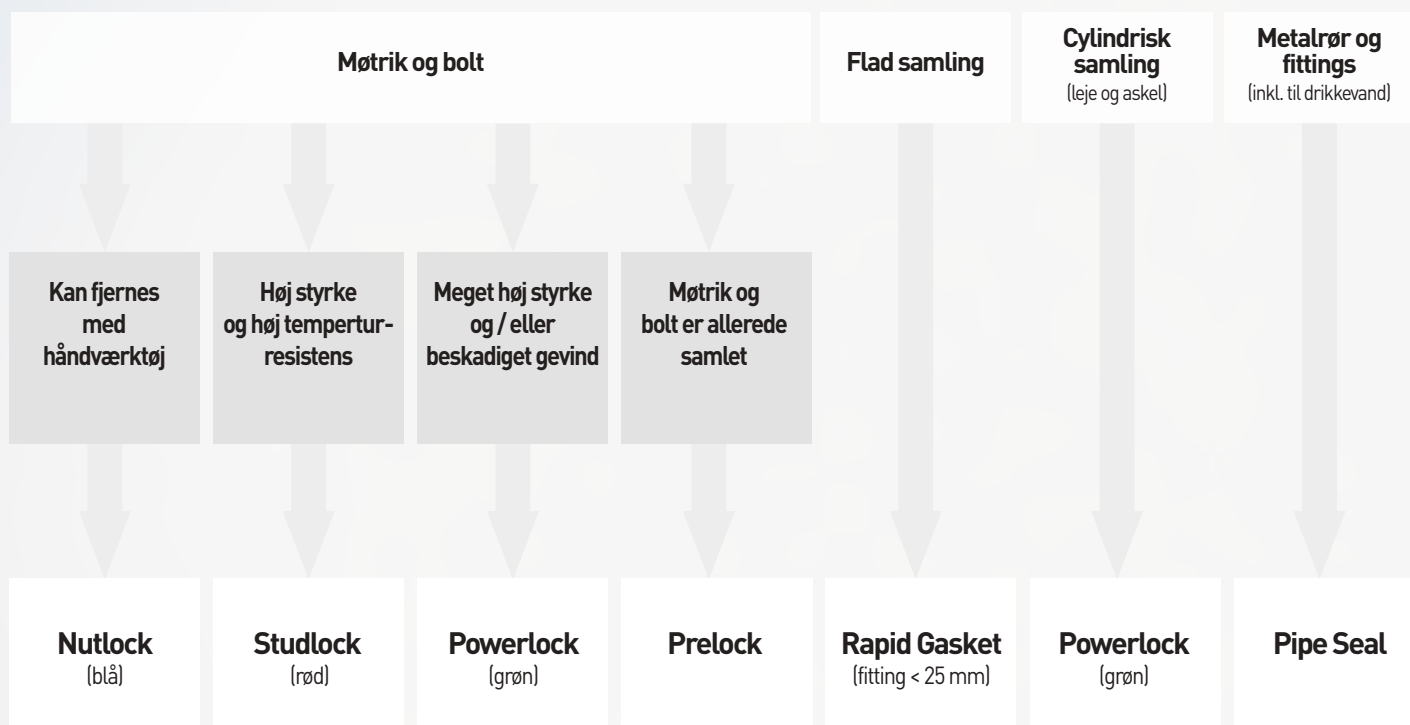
Møtrik og bolt

Flad samling

Cylindrisk samling
(leje og aksel)

Metalrør og fittings
(inkl. til drikkevand)

Kan fjernes med håndværktøj

Høj styrke og høj temperturresistens

Meget høj styrke og / eller beskadiget gevind

Møtrik og bolt er allerede samlet

Nutlock
(blå)

Studlock
(rød)

Powerlock
(grøn)

Prelock

Rapid Gasket
(fitting < 25 mm)

Powerlock
(grøn)

Pipe Seal